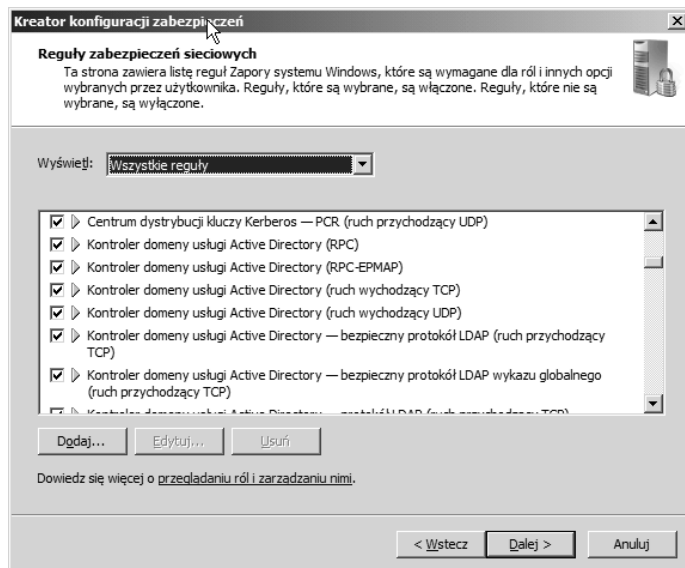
Kreator konfiguracji zabezpieczeń

Reguły zabezpieczeń sieciowych
Ta strona zawiera listę reguł Zapory systemu Windows, które są wymagane dla ról i innych opcji wybranych przez użytkownika. Reguły, które są wybrane, są włączone. Reguły, które nie są wybrane, są wyłączone.

Wyświetl: Wszystkie reguły

Centrum dystrybucji kluczy Kerberos — PCR (ruch przychodzący UDP)
Kontroler domeny usługi Active Directory (RPC)
Kontroler domeny usługi Active Directory (RPC-EPMAP)
Kontroler domeny usługi Active Directory (ruch wychodzący TCP)
Kontroler domeny usługi Active Directory (ruch wychodzący UDP)
Kontroler domeny usługi Active Directory — bezpieczny protokół LDAP (ruch przychodzący TCP)
Kontroler domeny usługi Active Directory — bezpieczny protokół LDAP wykazu globalnego (ruch przychodzący TCP)
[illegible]

Dodaj... Edytuj... Usuń

Dowiedz się więcej o przeglądaniu ról i zarządzaniu nimi.

< Wstecz Dalej > Anuluj